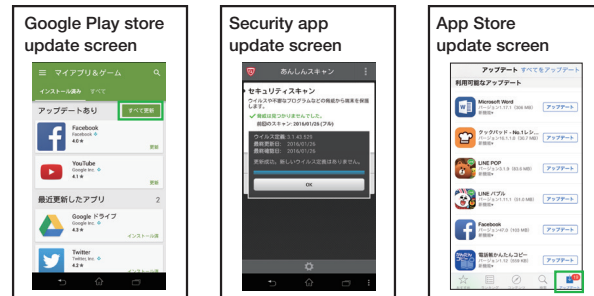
Google Play store update screen

マイアプリ&ゲーム

インストール済み　すべて

アップデートあり　すべて更新

Facebook
Facebook
4.0 ★
更新

YouTube
Google Inc.
4.1 ★
更新

最近更新したアプリ　2

Google ドライブ
Google Inc.
4.3 ★
インストール済み

Twitter
Twitter, Inc.
4.2 ★
インストール済み

Security app update screen

あんしんスキャン

セキュリティスキャン

ウイルスや不審なプログラムなどの脅威から端末を保護します。

脅威は見つかりませんでした。

前回のスキャン: 2016/01/26 (火)

ウイルス定義: 3.1.45.525
最終更新日: 2016/01/26
最終確認日: 2016/01/26

更新成功。新しいウイルス定義はありません。

OK

App Store update screen

アップデート　すべてをアップデート

利用可能なアップデート

Microsoft Word
新機能
アップデート

クックパッド - No.1レシ...
新機能
アップデート

LINE POP
新機能
アップデート

LINE バブル
新機能
アップデート

Facebook
新機能
アップデート

電話帳かんたんコピー
新機能
アップデート